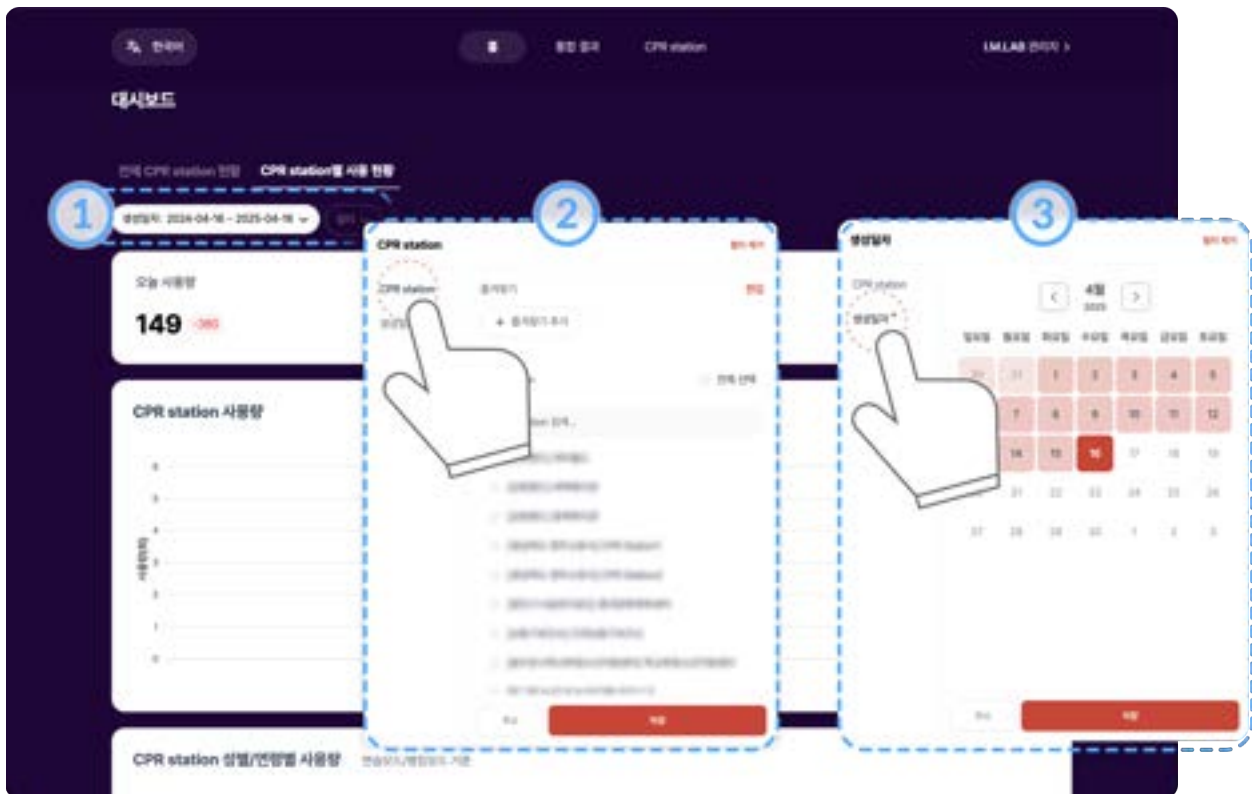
한국어

홈

평판 결과

CPR station

LM.LAB 관리자 >

대시보드

전체 CPR station 현황

CPR station별 사용 현황

1

생성일자: 2024-04-16 ~ 2025-04-16

오늘 사용량

149

-380

CPR station 사용량

6
5
4
3
2
1
0

사용량(회)

CPR station 성별/연령별 사용량

2

CPR station

필터 제거

CPR station

즐겨찾기

편집

+ 즐겨찾기 추가

전체 선택

station 검색...

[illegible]

취소

적용

3

생성일자

필터 제거

CPR station

생성일자

4월

2025

일요일 월요일 화요일 수요일 목요일 금요일 토요일

| 일요일 | 월요일 | 화요일 | 수요일 | 목요일 | 금요일 | 토요일 |
|---|---|---|---|---|---|---|
| 30 | 31 | 1 | 2 | 3 | 4 | 5 |
| 6 | 7 | 8 | 9 | 10 | 11 | 12 |
| 13 | 14 | 15 | 16 | 17 | 18 | 19 |
| 20 | 21 | 22 | 23 | 24 | 25 | 26 |
| 27 | 28 | 29 | 30 | 1 | 2 | 3 |

취소

적용